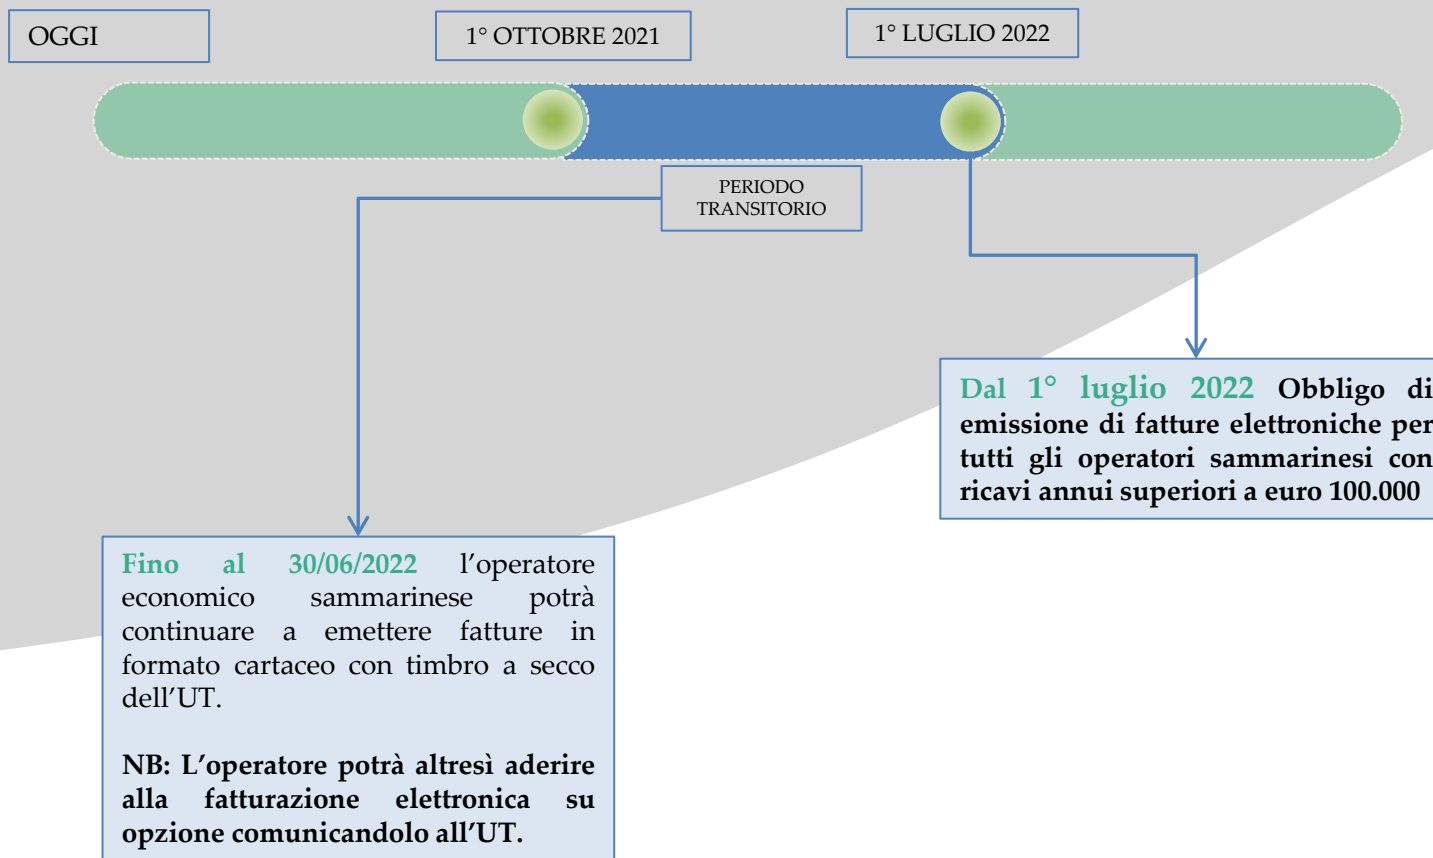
OGGI

1° OTTOBRE 2021

1° LUGLIO 2022

PERIODO TRANSITORIO

Dal 1° luglio 2022 Obbligo di emissione di fatture elettroniche per tutti gli operatori sammarinesi con ricavi annui superiori a euro 100.000

Fino al 30/06/2022 l'operatore economico sammarinese potrà continuare a emettere fatture in formato cartaceo con timbro a secco dell'UT.

NB: L'operatore potrà altresì aderire alla fatturazione elettronica su opzione comunicandolo all'UT.